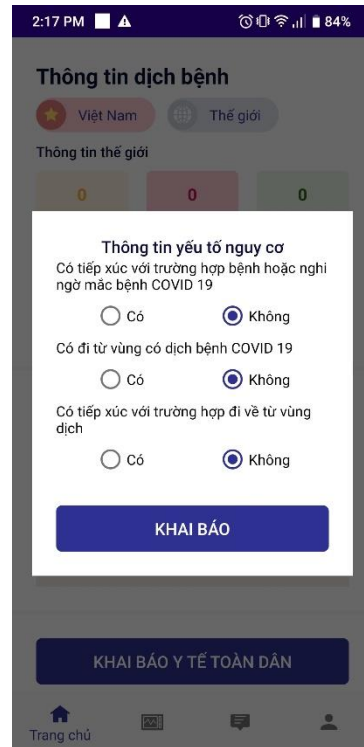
2:17 PM 84%

Thông tin dịch bệnh

Việt Nam Thế giới

Thông tin thế giới

0 0 0

Thông tin yếu tố nguy cơ

Có tiếp xúc với trường hợp bệnh hoặc nghi ngờ mắc bệnh COVID 19

Có Không

Có đi từ vùng có dịch bệnh COVID 19

Có Không

Có tiếp xúc với trường hợp đi về từ vùng dịch

Có Không

KHAI BÁO

KHAI BÁO Y TẾ TOÀN DÂN

Trang chủ